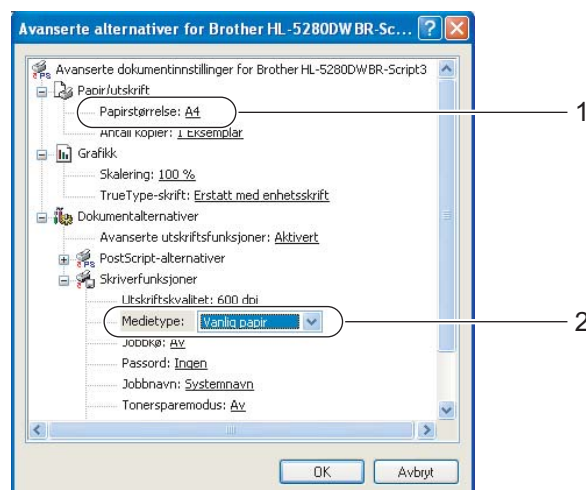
Avanserte alternativer for Brother HL-5280DW BR-Sc...

Avanserte dokumentinnstillinger for Brother HL-5280DWBR-Script3
Papir/utskrift
Papirstørrelse: A4
Antall kopier: 1 Eksemplar
Grafikk
Skalering: 100 %
TrueType-skrift: Erstatt med enhetsskrift
Dokumentalternativer
Avanserte utskriftsfunksjoner: Aktivert
PostScript-alternativer
Skriverfunksjoner
Utskriftskvalitet: 600 dpi
Medietype: Vanlig papir
Jobbkø: Av
Passord: Ingen
Jobbnavn: Systemnavn
Tonersparemodus: Av

OK
Avbryt

1
2